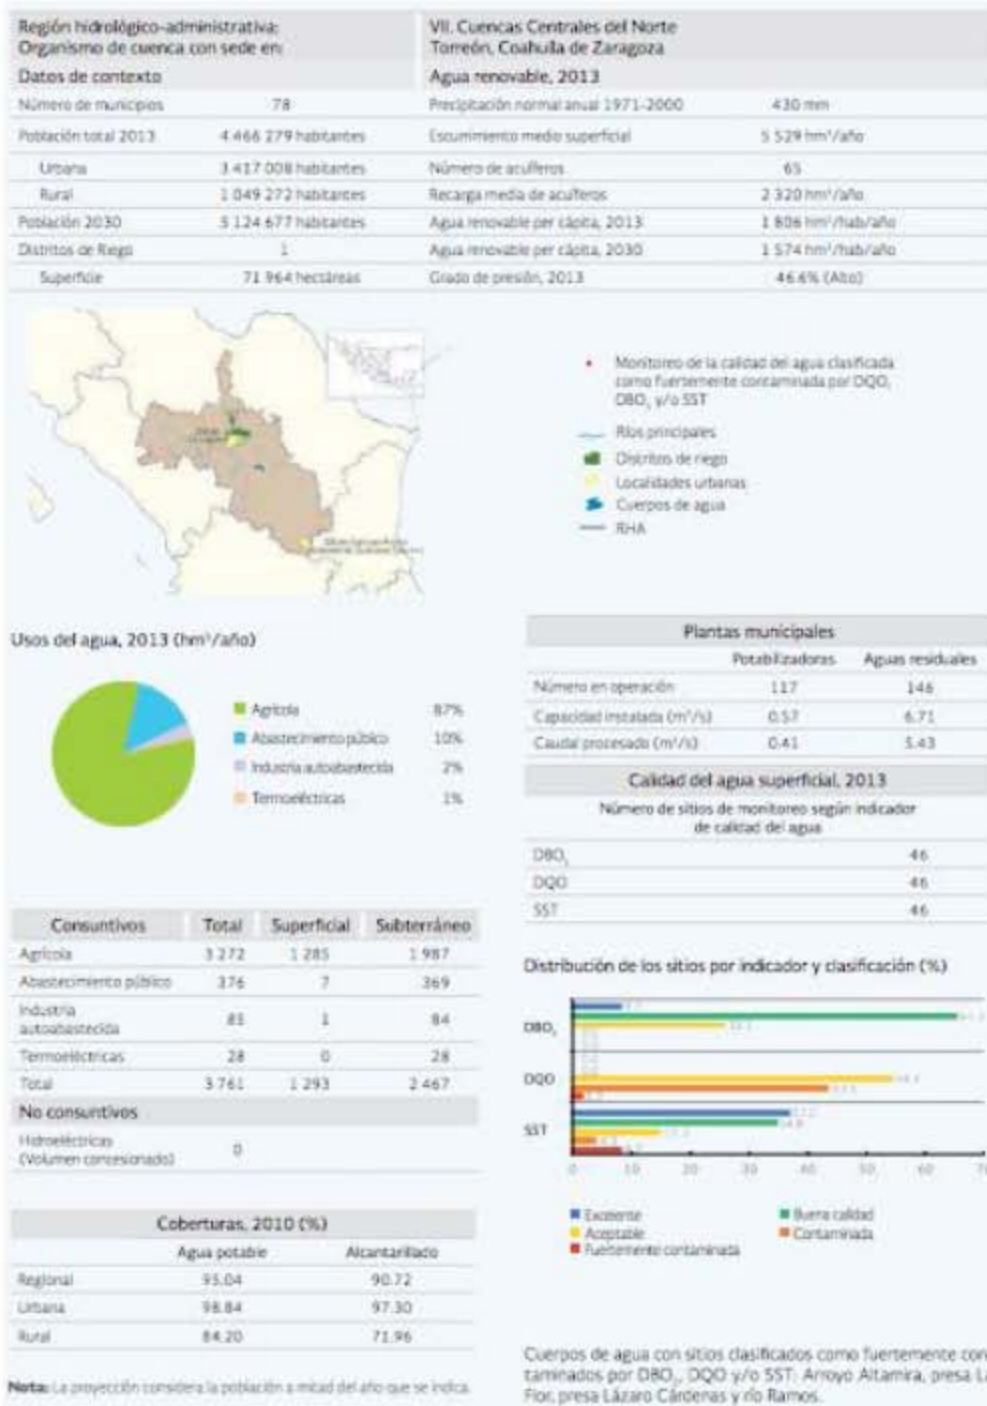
Región hidrológico-administrativa:
Organismo de cuenca con sede en:

VII. Cuencas Centrales del Norte
Torreón, Coahuila de Zaragoza

| Datos de contexto | |
|---|---|
| Número de municipios | 78 |
| Población total 2013 | 4 466 279 habitantes |
| Urbana | 3 417 008 habitantes |
| Rural | 1 049 272 habitantes |
| Población 2030 | 5 124 677 habitantes |
| Distritos de Riego | 1 |
| Superficie | 71 964 hectáreas |

| Agua renovable, 2013 | |
|---|---|
| Precipitación normal anual 1971-2000 | 430 mm |
| Escurrimiento medio superficial | 5 529 hm³/año |
| Número de acuíferos | 65 |
| Recarga media de acuíferos | 2 320 hm³/año |
| Agua renovable per cápita, 2013 | 1 806 hm³/hab/año |
| Agua renovable per cápita, 2030 | 1 574 hm³/hab/año |
| Grado de presión, 2013 | 46.6% (Alto) |

Monitoreo de la calidad del agua clasificada como fuertemente contaminada por DQO, $DBO_5$ y/o SST
Ríos principales
Distritos de riego
Localidades urbanas
Cuerpos de agua
RHA

Usos del agua, 2013 (hm³/año)

Agrícola 87%
Abastecimiento público 10%
Industria autoabastecida 2%
Termoeléctricas 1%

| Consuntivos | Total | Superficial | Subterráneo |
|---|---|---|---|
| Agrícola | 3 272 | 1 285 | 1 987 |
| Abastecimiento público | 376 | 7 | 369 |
| Industria autoabastecida | 85 | 1 | 84 |
| Termoeléctricas | 28 | 0 | 28 |
| Total | 3 761 | 1 293 | 2 467 |
| No consuntivos | | | |
| Hidroeléctricas (Volumen concesionado) | 0 | | |

| Coberturas, 2010 (%) | Agua potable | Alcantarillado |
|---|---|---|
| Regional | 95.04 | 90.72 |
| Urbana | 98.84 | 97.30 |
| Rural | 84.20 | 71.96 |

| Plantas municipales | Potabilizadoras | Aguas residuales |
|---|---|---|
| Número en operación | 117 | 146 |
| Capacidad instalada (m³/s) | 0.57 | 6.71 |
| Caudal procesado (m³/s) | 0.41 | 5.43 |

Calidad del agua superficial, 2013
Número de sitios de monitoreo según indicador de calidad del agua

| | |
|---|---|
| $DBO_5$ | 46 |
| DQO | 46 |
| SST | 46 |

Distribución de los sitios por indicador y clasificación (%)

$DBO_5$
DQO
SST
0 10 20 30 40 50 60 70

Excelente
Buena calidad
Aceptable
Contaminada
Fuertemente contaminada

Cuerpos de agua con sitios clasificados como fuertemente contaminados por $DBO_5$, DQO y/o SST: Arroyo Altamira, presa La Flor, presa Lázaro Cárdenas y río Ramos.

Nota: La proyección considera la población a mitad del año que se indica.